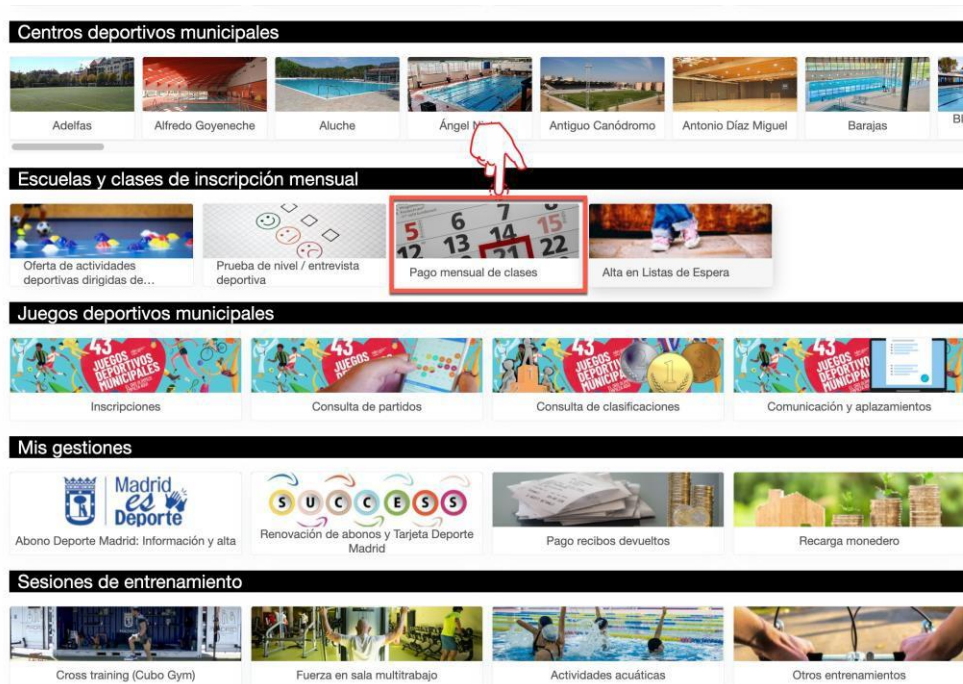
Centros deportivos municipales

Adelfas

Alfredo Goyeneche

Aluche

Ángel N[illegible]

Antiguo Canódromo

Antonio Díaz Miguel

Barajas

Bl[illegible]

Escuelas y clases de inscripción mensual

Oferta de actividades deportivas dirigidas de...

Prueba de nivel / entrevista deportiva

5 6 7 15 12 13 21 22

Pago mensual de clases

Alta en Listas de Espera

Juegos deportivos municipales

43 JUEGOS DEPORTIVOS MUNICIPALES

Inscripciones

Consulta de partidos

Consulta de clasificaciones

Comunicación y aplazamientos

Mis gestiones

Madrid es Deporte

Abono Deporte Madrid: Información y alta

SUCCESS

Renovación de abonos y Tarjeta Deporte Madrid

Pago recibos devueltos

Recarga monedero

Sesiones de entrenamiento

Cross training (Cubo Gym)

Fuerza en sala multitrabajo

Actividades acuáticas

Otros entrenamientos